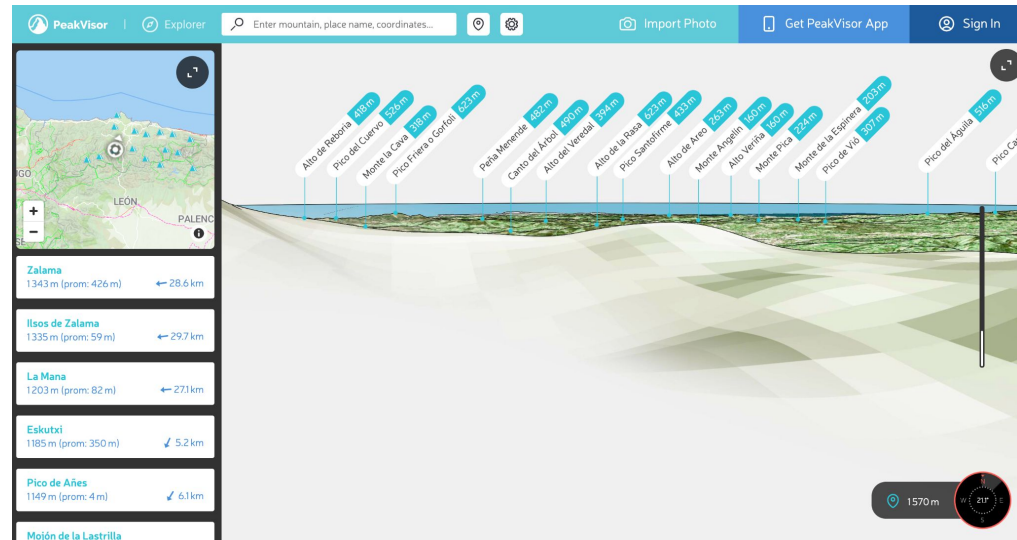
PeakVisor | Explorer Enter mountain, place name, coordinates... Import Photo Get PeakVisor App Sign In

GO LEON PALENC

+ −

Zalama
1343 m (prom: 426 m) 28.6 km

Ilsos de Zalama
1335 m (prom: 59 m) 29.7 km

La Mana
1203 m (prom: 82 m) 27.1 km

Eskutxi
1185 m (prom: 350 m) 5.2 km

Pico de Añes
1149 m (prom: 4 m) 6.1 km

Mojón de la Lastrilla

Alto de Reboria 418 m
Pico del Cuervo 526 m
Monte la Cava 318 m
Pico Friera o Gorfoli 623 m
Peña Menende 482 m
Canto del Árbol 490 m
Alto del Veredal 394 m
Alto de la Rasa 623 m
Pico Santofirme 433 m
Alto de Areo 263 m
Monte Angelín 160 m
Alto Veriña 160 m
Monte Pica 224 m
Monte de la Espinera 203 m
Pico de Viò 307 m
Pico del Águila 516 m
Pico Ca

1570 m
N W 217° S